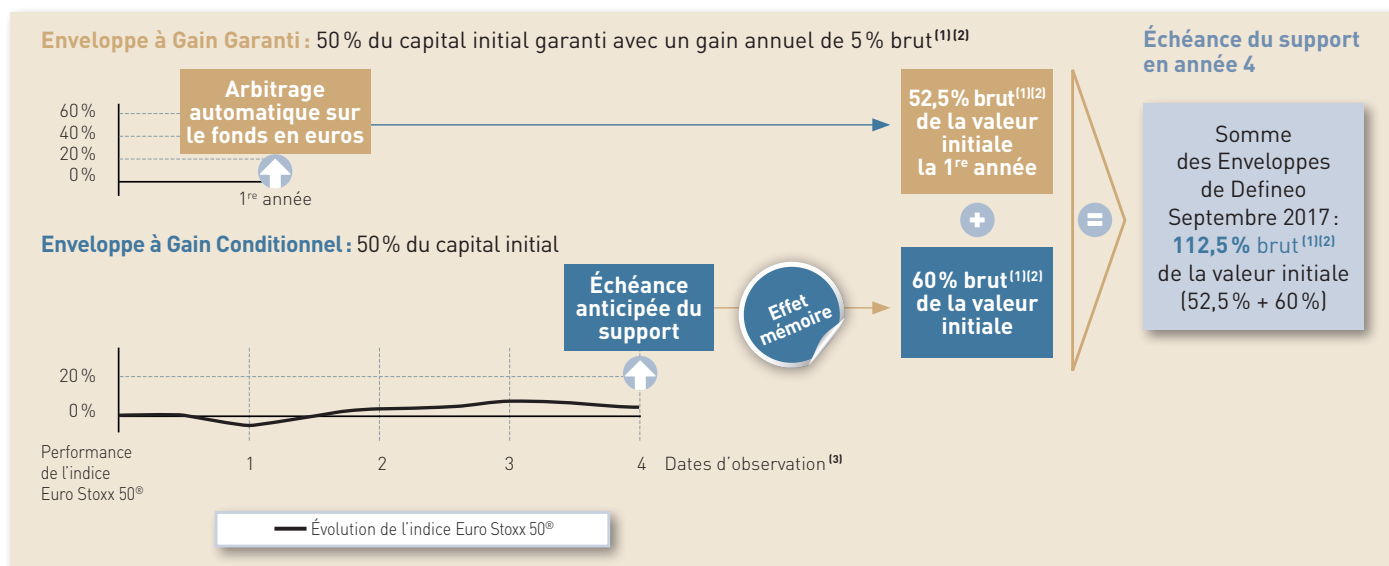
Enveloppe à Gain Garanti : 50 % du capital initial garanti avec un gain annuel de 5 % brut$^{(1)(2)}$

Échéance du support en année 4

Arbitrage automatique sur le fonds en euros

60 %
40 %
20 %
0 %

1$^{re}$ année

52,5% brut$^{(1)(2)}$ de la valeur initiale la 1$^{re}$ année

Somme des Enveloppes de Defineo Septembre 2017 : 112,5 % brut$^{(1)(2)}$ de la valeur initiale (52,5 % + 60 %)

Enveloppe à Gain Conditionnel : 50 % du capital initial

Échéance anticipée du support

Effet mémoire

60 % brut$^{(1)(2)}$ de la valeur initiale

20 %
0 %

Performance de l'indice Euro Stoxx 50®

1 2 3 4 Dates d'observation$^{(3)}$

Évolution de l'indice Euro Stoxx 50®